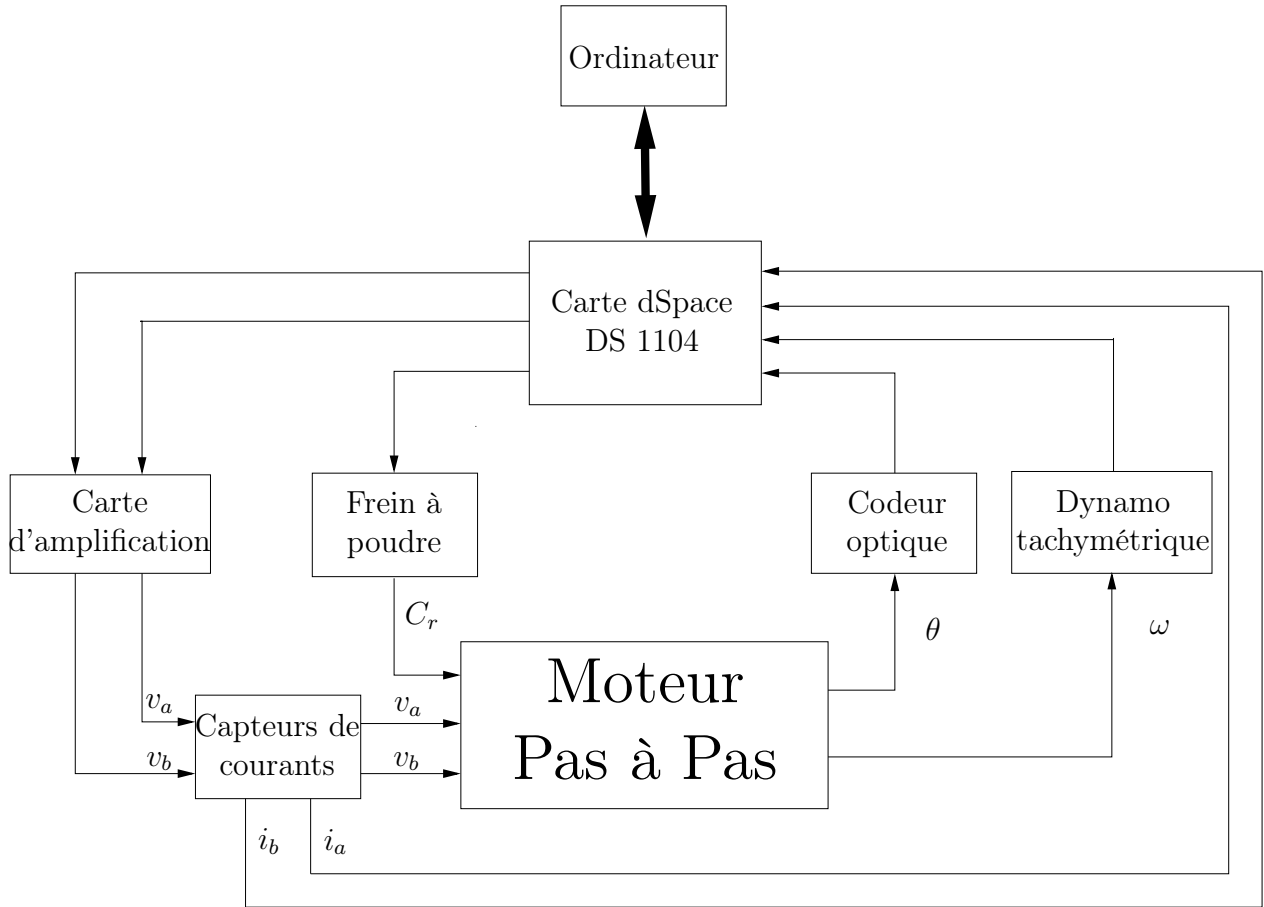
Ordinateur

Carte dSpace
DS 1104

Carte
d'amplification

Frein à
poudre

Codeur
optique

Dynamo
tachymétrique

$C_r$

$\theta$

$\omega$

$v_a$

$v_b$

Capteurs de
courants

$v_a$

$v_b$

Moteur
Pas à Pas

$i_b$

$i_a$